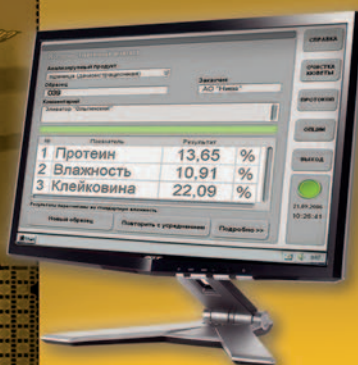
Анализируемый продукт
Пшеница (Цельнозерновая)
Образец
009
Заказчик
АО "Нива"
Комментарий
Элеватор "Ольгинский"

| № | Показатель | Результат | |
|---|---|---|---|
| 1 | Протеин | 13,65 | % |
| 2 | Влажность | 10,91 | % |
| 3 | Клейковина | 22,09 | % |

Результаты пересчитаны на стандартную влажность

Новый образец
Повторить с усреднением
Подробно >>

СПРАВКА
ОЧИСТКА КЮВЕТЫ
ПРОТОКОЛ
ОПЦИИ
ВЫХОД
21.09.2006
10:26:41